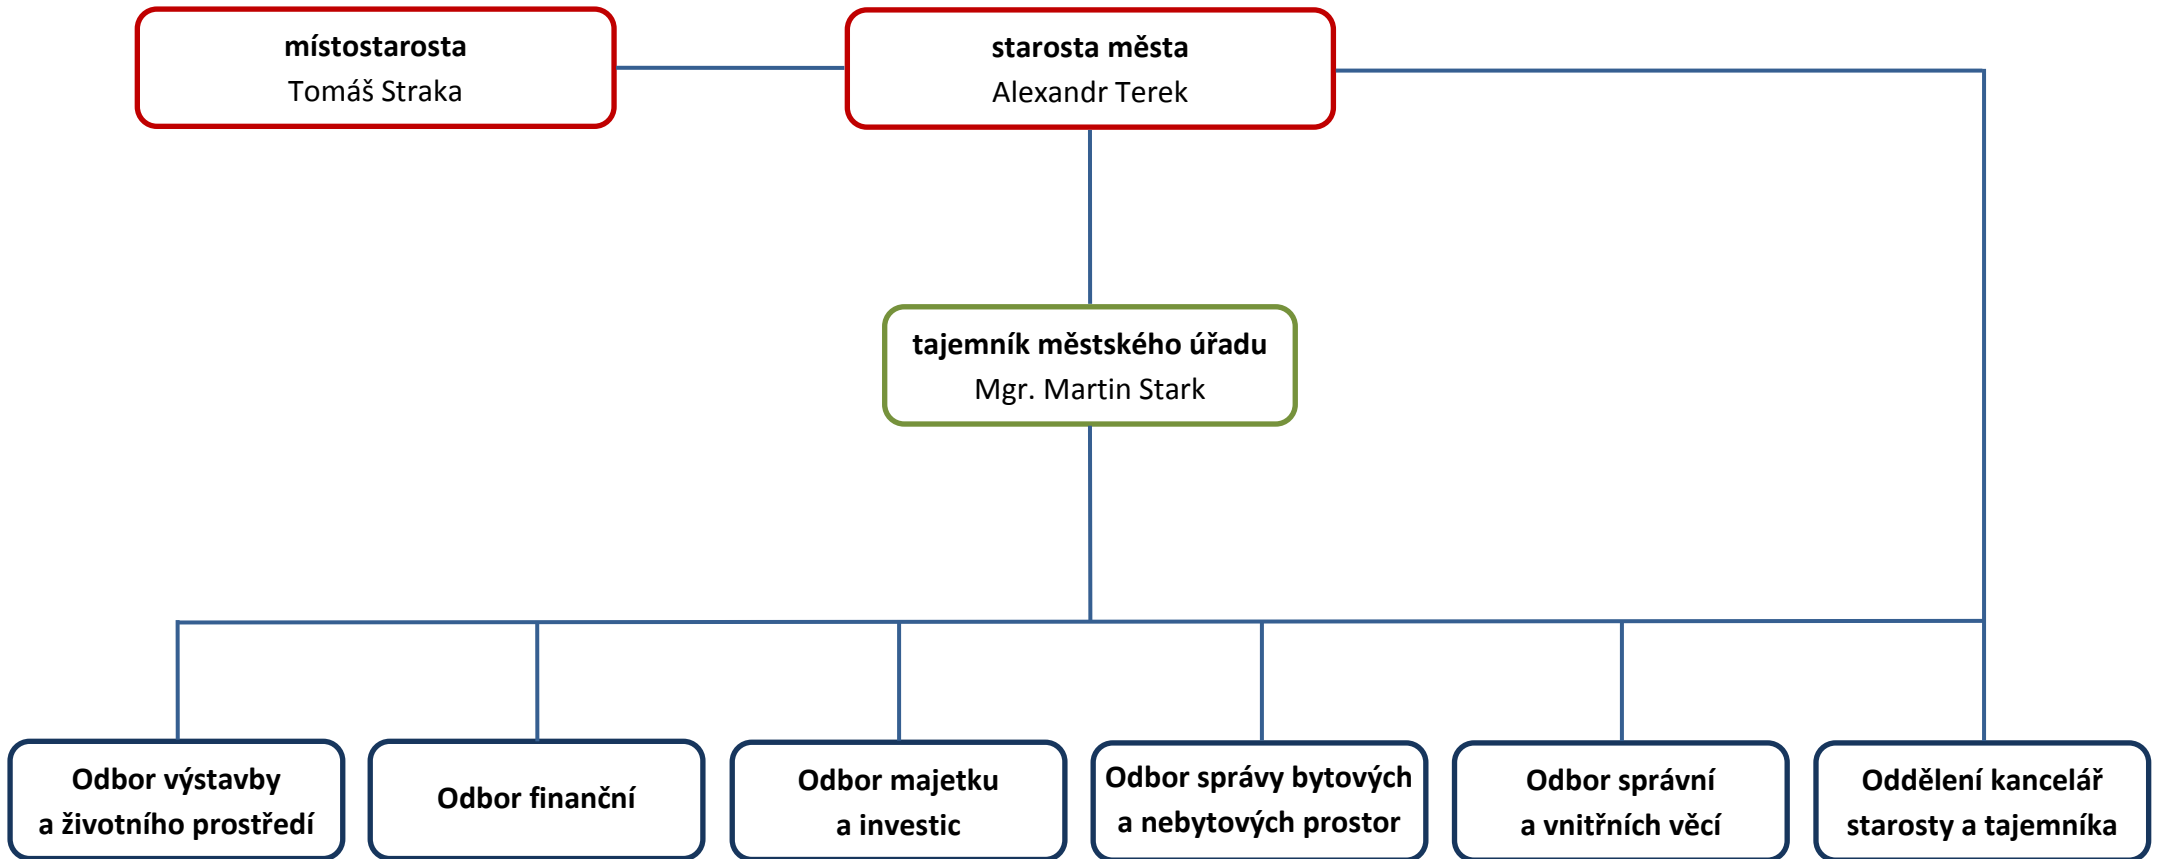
místostarosta
Tomáš Straka

starosta města
Alexandr Terek

tajemník městského úřadu
Mgr. Martin Stark

Odbor výstavby a životního prostředí

Odbor finanční

Odbor majetku a investic

Odbor správy bytových a nebytových prostor

Odbor správní a vnitřních věcí

Oddělení kancelář starosty a tajemníka